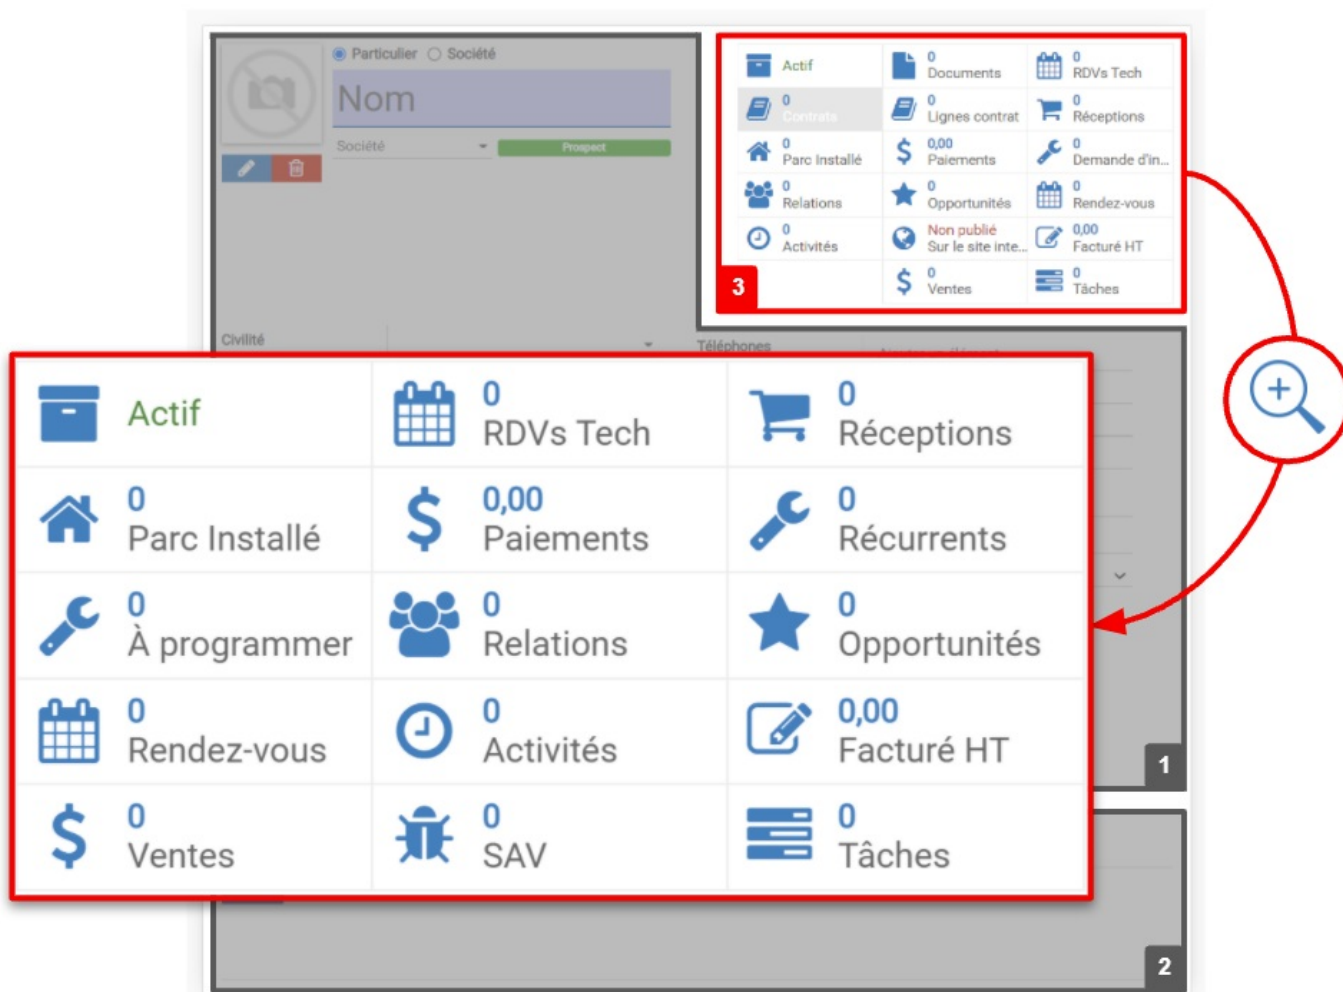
Particulier Société

Nom

Société

Prospect

Actif

0
Documents

0
RDVs Tech

0
Contrats

0
Lignes contrat

0
Réceptions

0
Parc Installé

0,00
Paiements

0
Demande d'in...

0
Relations

0
Opportunités

0
Rendez-vous

0
Activités

Non publié
Sur le site inte...

0,00
Facturé HT

3

0
Ventes

0
Tâches

Civilité

Téléphones

Actif

0
RDVs Tech

0
Réceptions

0
Parc Installé

0,00
Paiements

0
Récurrents

0
À programmer

0
Relations

0
Opportunités

0
Rendez-vous

0
Activités

0,00
Facturé HT

0
Ventes

0
SAV

0
Tâches

1

2